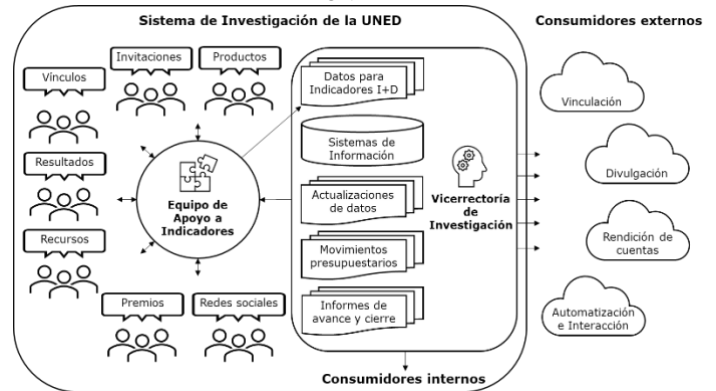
Sistema de Investigación de la UNED

Consumidores externos

Vínculos

Invitaciones

Productos

Resultados

Recursos

Equipo de Apoyo a Indicadores

Premios

Redes sociales

Datos para Indicadores I+D

Sistemas de Información

Actualizaciones de datos

Movimientos presupuestarios

Informes de avance y cierre

Vicerrectoría de Investigación

Vinculación

Divulgación

Rendición de cuentas

Automatización e Interacción

Consumidores internos